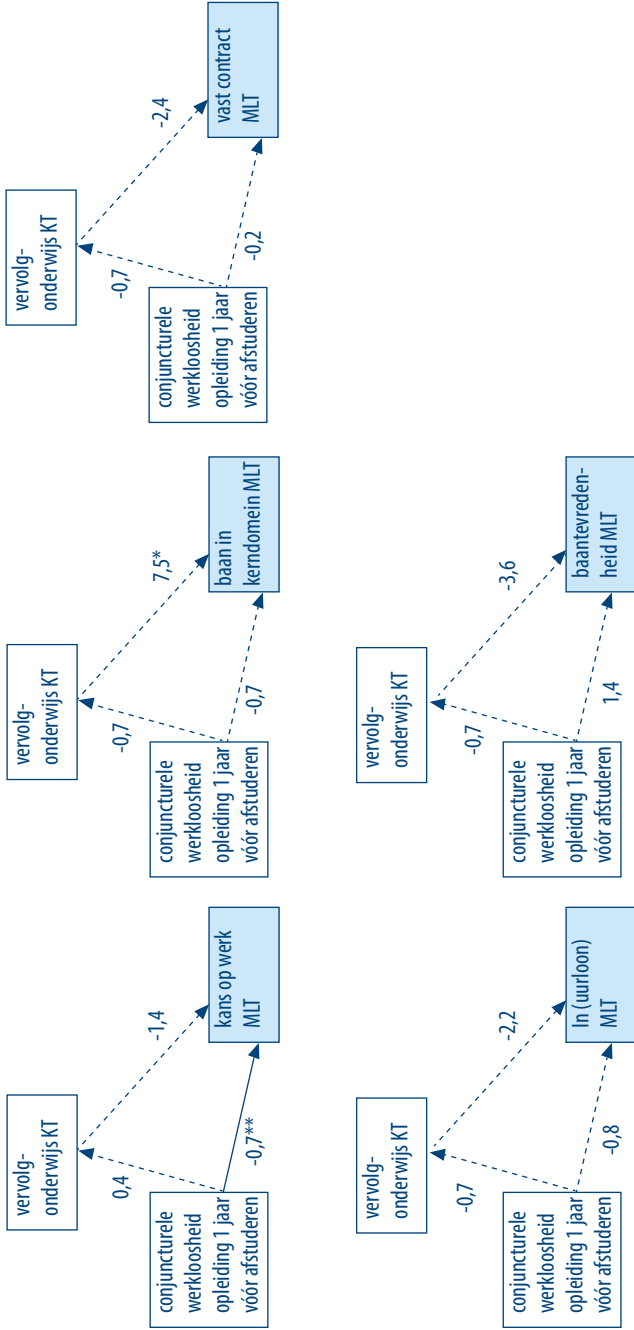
vervolg-onderwijs KT

conjuncturele werkloosheid opleiding 1 jaar vóór afstuderen

kans op werk MLT

0,4

-1,4

-0,7**

vervolg-onderwijs KT

conjuncturele werkloosheid opleiding 1 jaar vóór afstuderen

baan in kerndomein MLT

-0,7

7,5*

-0,7

vervolg-onderwijs KT

conjuncturele werkloosheid opleiding 1 jaar vóór afstuderen

vast contract MLT

-0,7

-2,4

-0,2

vervolg-onderwijs KT

conjuncturele werkloosheid opleiding 1 jaar vóór afstuderen

ln (uurloon) MLT

-0,7

-2,2

-0,8

vervolg-onderwijs KT

conjuncturele werkloosheid opleiding 1 jaar vóór afstuderen

baantevredenheid MLT

-0,7

-3,6

1,4